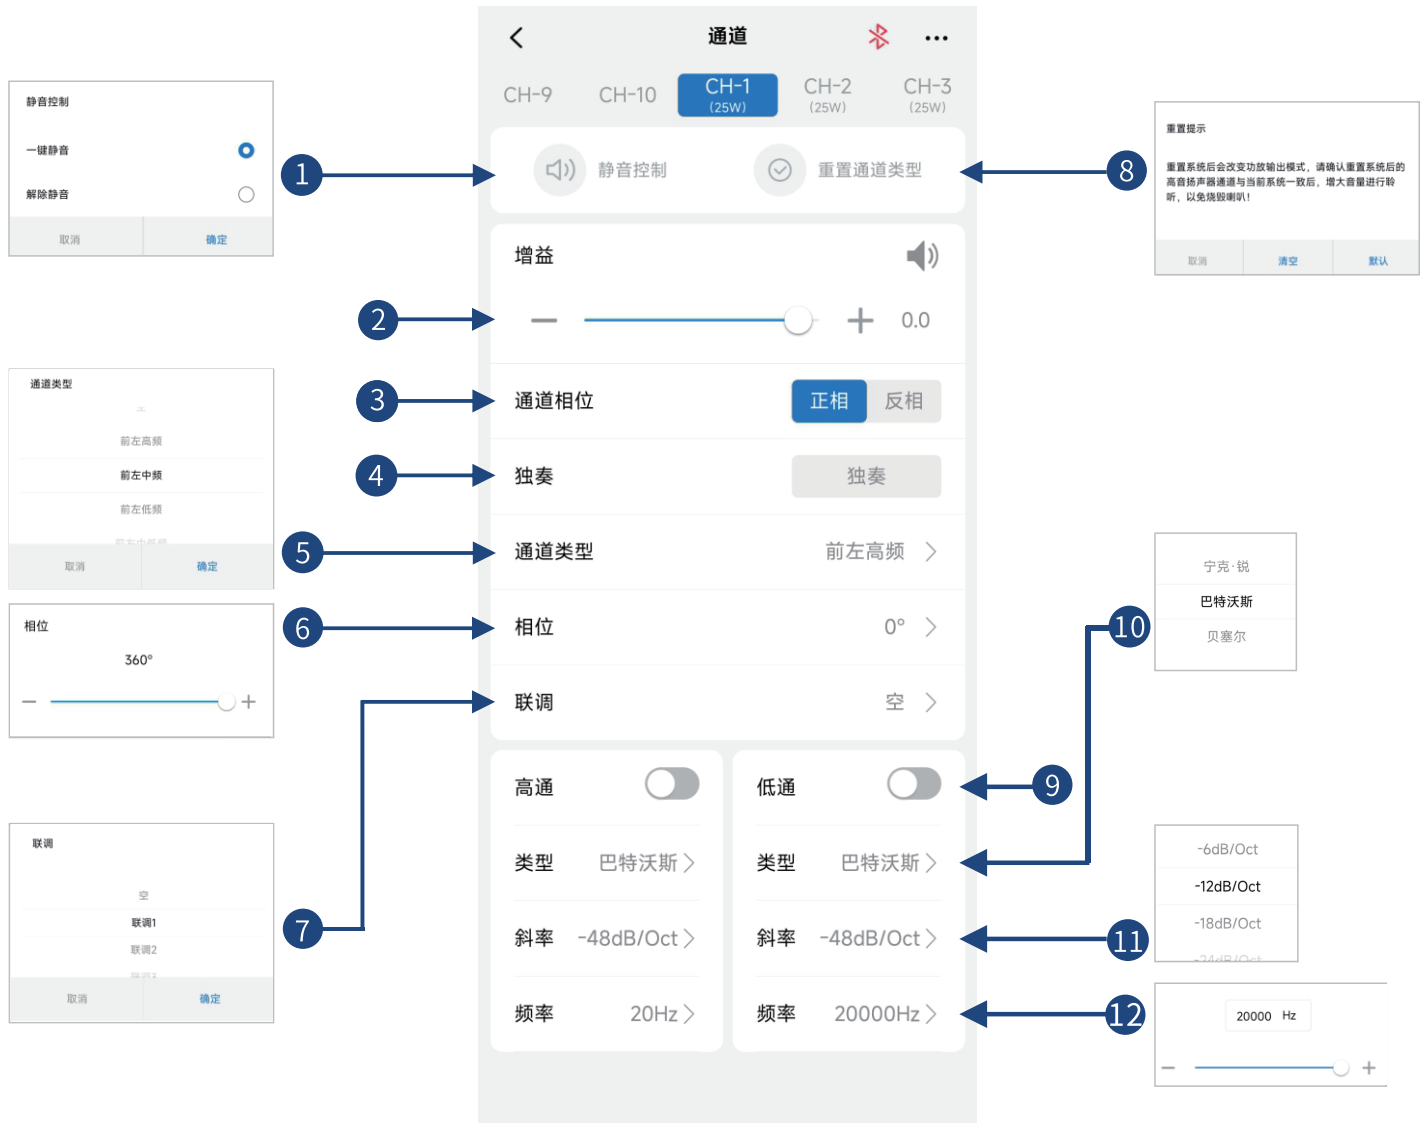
静音控制

一键静音

解除静音

取消 确定

通道类型

前左高频

前左中频

前左低频

取消 确定

相位

360°

— +

联调

空

联调1

联调2

取消 确定

< 通道 ...

CH-9 CH-10 CH-1 (25W) CH-2 (25W) CH-3 (25W)

1 静音控制 重置通道类型 8

增益

2 — + 0.0

3 通道相位 正相 反相

4 独奏 独奏

5 通道类型 前左高频 >

6 相位 0° >

7 联调 空 >

高通 低通 9

类型 巴特沃斯 > 类型 巴特沃斯 > 10

斜率 -48dB/Oct > 斜率 -48dB/Oct > 11

频率 20Hz > 频率 20000Hz > 12

重置提示

重置系统后会改变功放输出模式，请确认重置系统后的高音扬声器通道与当前系统一致后，增大音量进行聆听，以免烧毁喇叭！

取消 清空 默认

宁克·锐

巴特沃斯

贝塞尔

-6dB/Oct

-12dB/Oct

-18dB/Oct

20000 Hz

— +